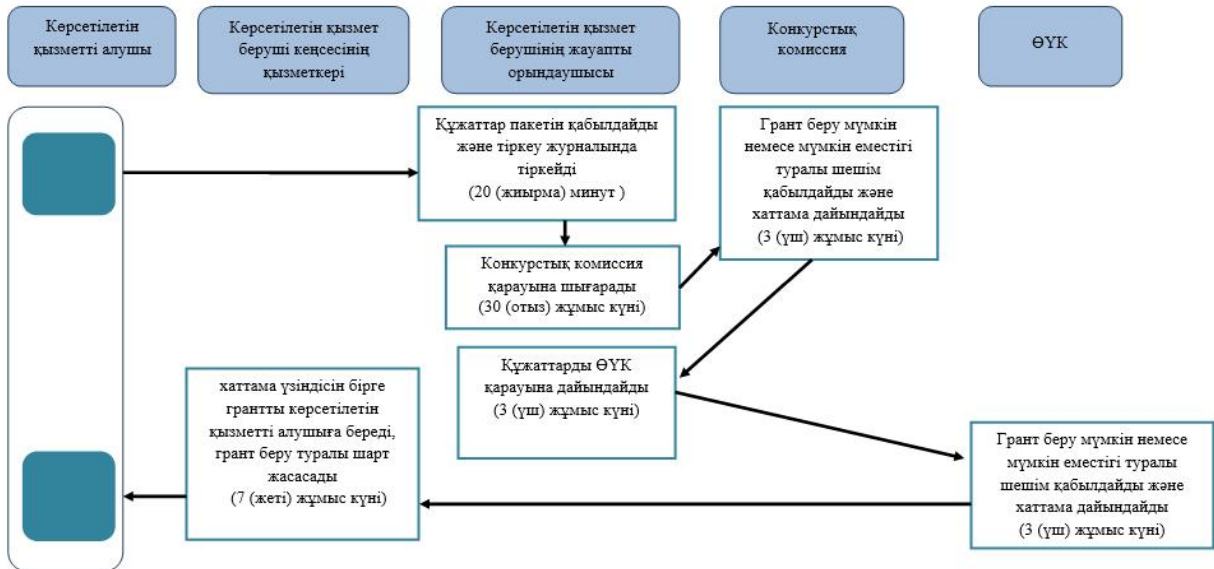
Көрсетілетін қызметті алушы

Көрсетілетін қызмет беруші кеңсесінің қызметкері

Көрсетілетін қызмет берушінің жауапты орындаушысы

Конкурстық комиссия

ӨҮК

Құжаттар пакетін қабылдайды және тіркеу журналында тіркейді (20 (жиырма) минут )

Грант беру мүмкін немесе мүмкін еместігі туралы шешім қабылдайды және хаттама дайындайды (3 (үш) жұмыс күні)

Конкурстық комиссия қарауына шығарады (30 (отыз) жұмыс күні)

Құжаттарды ӨҮК қарауына дайындайды (3 (үш) жұмыс күні)

хаттама үзіндісін бірге грантты көрсетілетін қызметті алушыға береді, грант беру туралы шарт жасасады (7 (жеті) жұмыс күні)

Грант беру мүмкін немесе мүмкін еместігі туралы шешім қабылдайды және хаттама дайындайды (3 (үш) жұмыс күні)